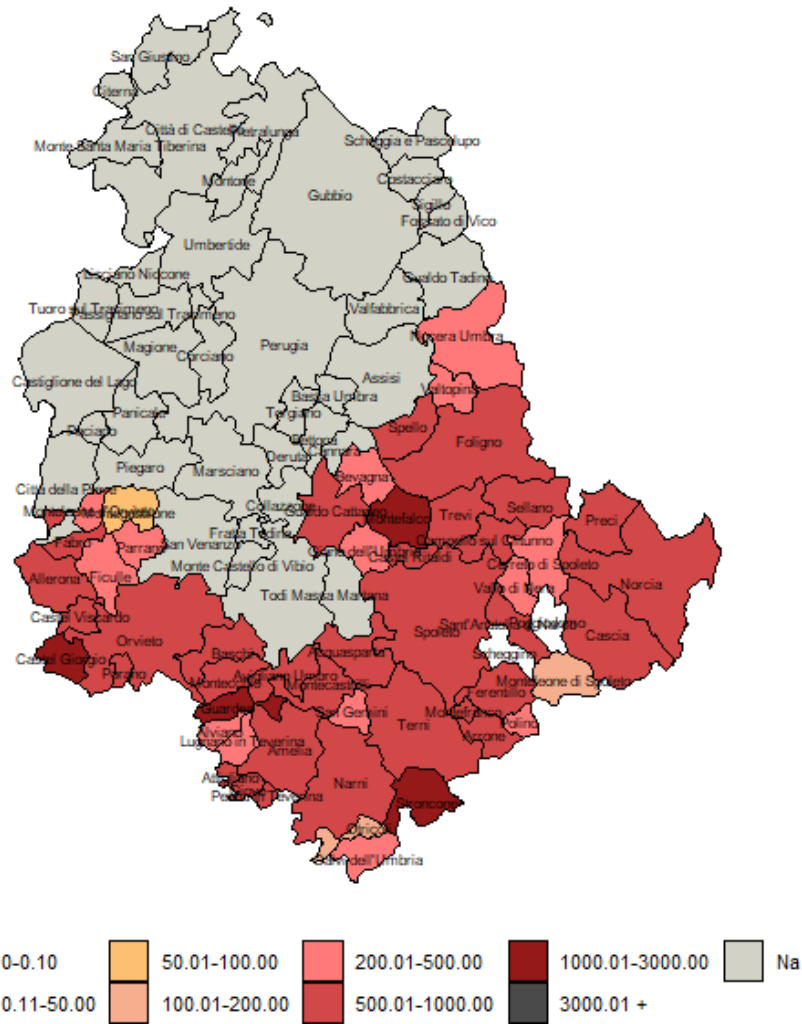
San Giustino
Citerna
Città di Castello
Monte Santa Maria Tiberina
Pietralunga
Scheggia e Pascelupo
Montone
Costacciaro
Gubbio
Sigillo
Fossato di Vico
Umbertide
Lisciano Niccone
Gualdo Tadino
Tuoro sul Trasimeno
Passignano sul Trasimeno
Valfabbrica
Nocera Umbra
Magione
Corciano
Perugia
Castiglione del Lago
Assisi
Valtopina
Bastia Umbra
Panicale
Torgiano
Spello
Paciano
Bettona
Deruta
Cannara
Foligno
Piegaro
Marsciano
Bevagna
Città della Pieve
Monteleone d'Orvieto
Montegabbione
Collazzone
Gualdo Cattaneo
Montefalco
Trevi
Sellano
Preci
Fabro
Parrano
San Venanzo
Fratta Todina
Giano dell'Umbria
Castel Ritaldi
Campello sul Clitunno
Cerreto di Spoleto
Allerona
Ficulle
Monte Castello di Vibio
Vallo di Nera
Norcia
Todi
Massa Martana
Castel Viscardo
Orvieto
Spoleto
Sant'Anatolia di Narco
Cascia
Castel Giorgio
Scheggino
Porano
Baschi
Acquasparta
Monteleone di Spoleto
Montecchio
Avigliano Umbro
Montecastrilli
Ferentillo
Guardea
San Gemini
Montefranco
Alviano
Arrone
Polino
Lugnano in Teverina
Terni
Amelia
Attigliano
Narni
Penna in Teverina
Giove
Stroncone
Otricoli
Calvi dell'Umbria

0-0.10
0.11-50.00
50.01-100.00
100.01-200.00
200.01-500.00
500.01-1000.00
1000.01-3000.00
3000.01 +
Na